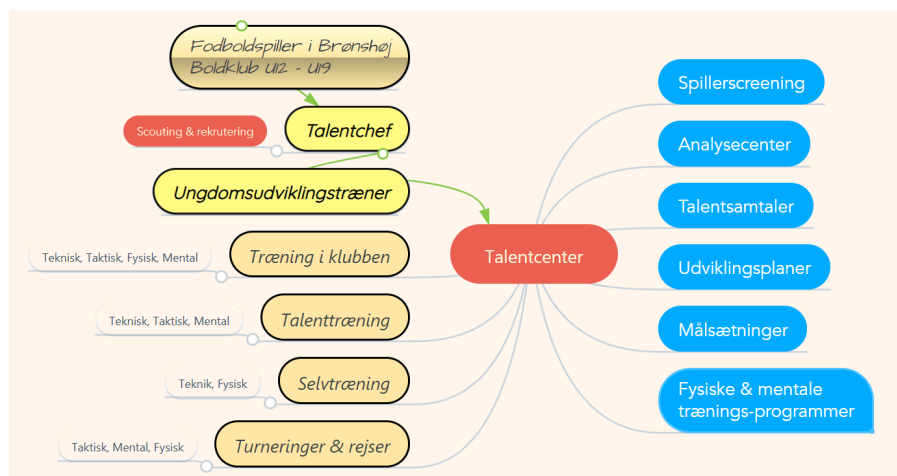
Fodboldspiller i Brønshøj Boldklub U12 - U19

Scouting & rekrutering

Talentchef

Ungdomsudviklingstræner

Teknisk, Taktisk, Fysisk, Mental

Træning i klubben

Teknisk, Taktisk, Mental

Talenttræning

Teknik, Fysisk

Selvtræning

Taktisk, Mental, Fysisk

Turneringer & rejser

Talentcenter

Spillerscreening

Analysecenter

Talentsamtaler

Udviklingsplaner

Målsætninger

Fysiske & mentale trænings-programmer